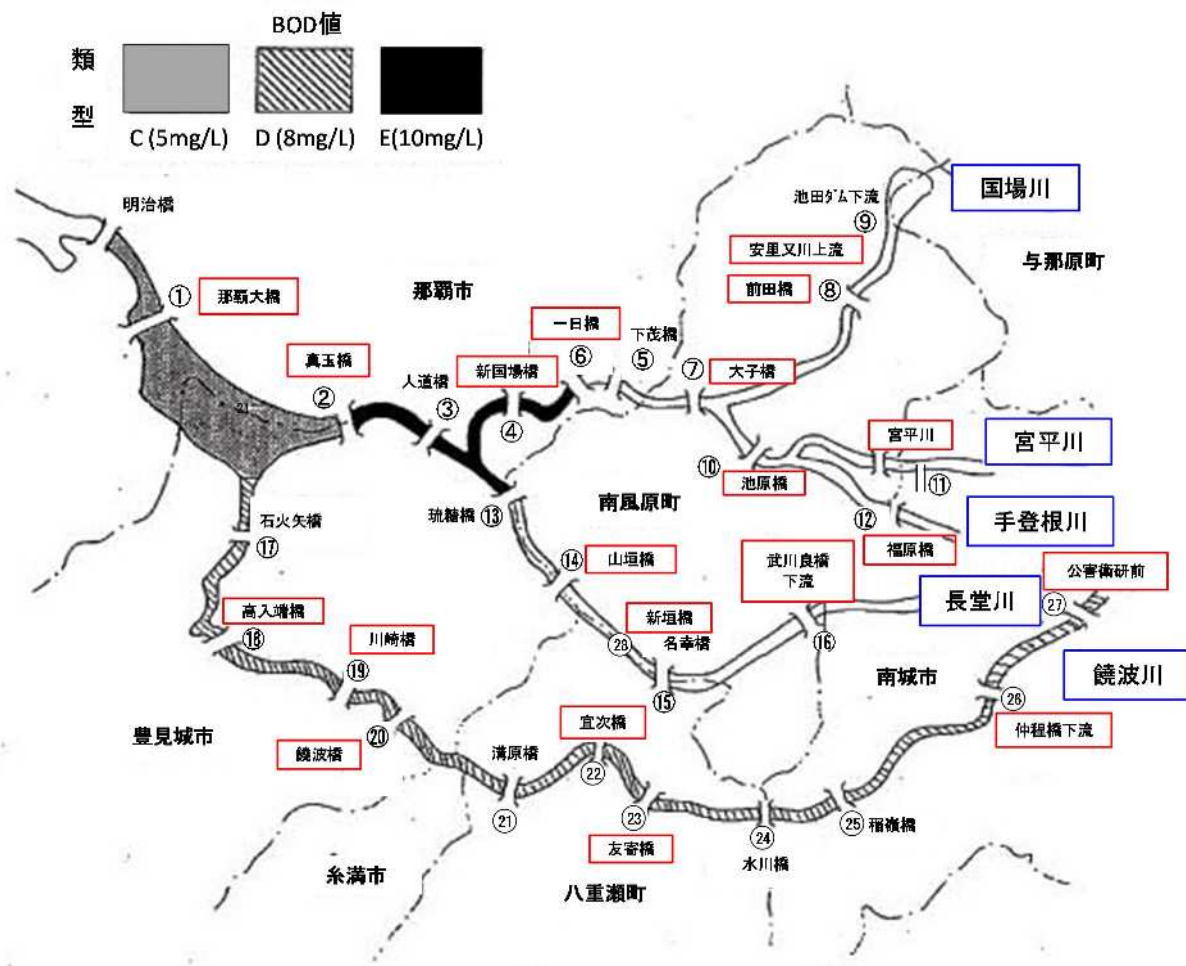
BOD値

類型

C (5mg/L)　D (8mg/L)　E(10mg/L)

明治橋

① 那覇大橋

那覇市

真玉橋 ②

人道橋 ③

新国場橋 ④

一日橋 ⑥

下茂橋 ⑤

⑦ 大子橋

池田ダム下流 ⑨

国場川

安里又川上流

前田橋 ⑧

与那原町

宮平川

宮平川

⑩ 池原橋

⑪

⑫

手登根川

福原橋

南風原町

琉精橋 ⑬

石火矢橋 ⑰

⑭ 山垣橋

新垣橋

㉘ 名幸橋

⑮

武川良橋下流

⑯

長堂川

公害衛研前 ㉗

饒波川

南城市

㉖ 仲程橋下流

高入端橋 ⑱

川崎橋 ⑲

⑳ 饒波橋

豊見城市

溝原橋 ㉑

宜次橋 ㉒

㉓ 友寄橋

㉔ 水川橋

㉕ 稲嶺橋

糸満市

八重瀬町